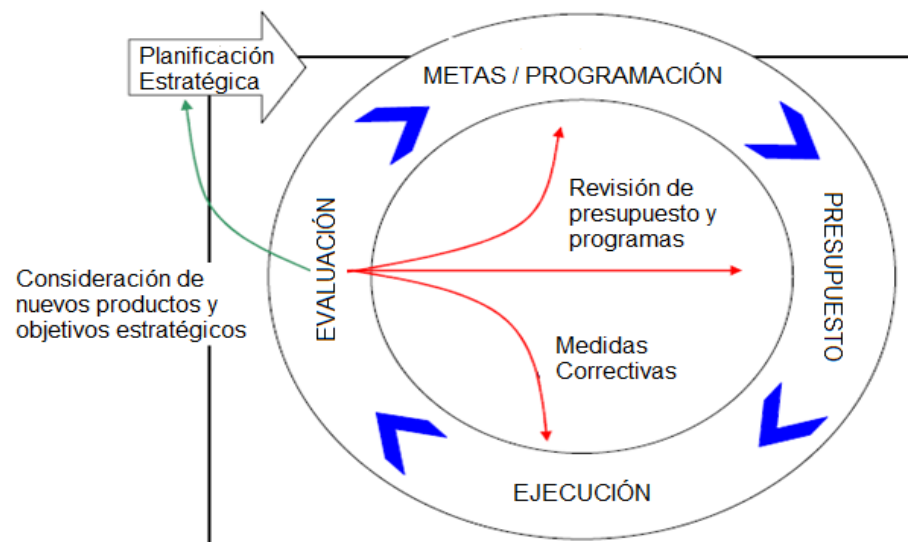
Planificación Estratégica

METAS / PROGRAMACIÓN

Revisión de presupuesto y programas

PRESUPUESTO

EVALUACIÓN

Consideración de nuevos productos y objetivos estratégicos

Medidas Correctivas

EJECUCIÓN